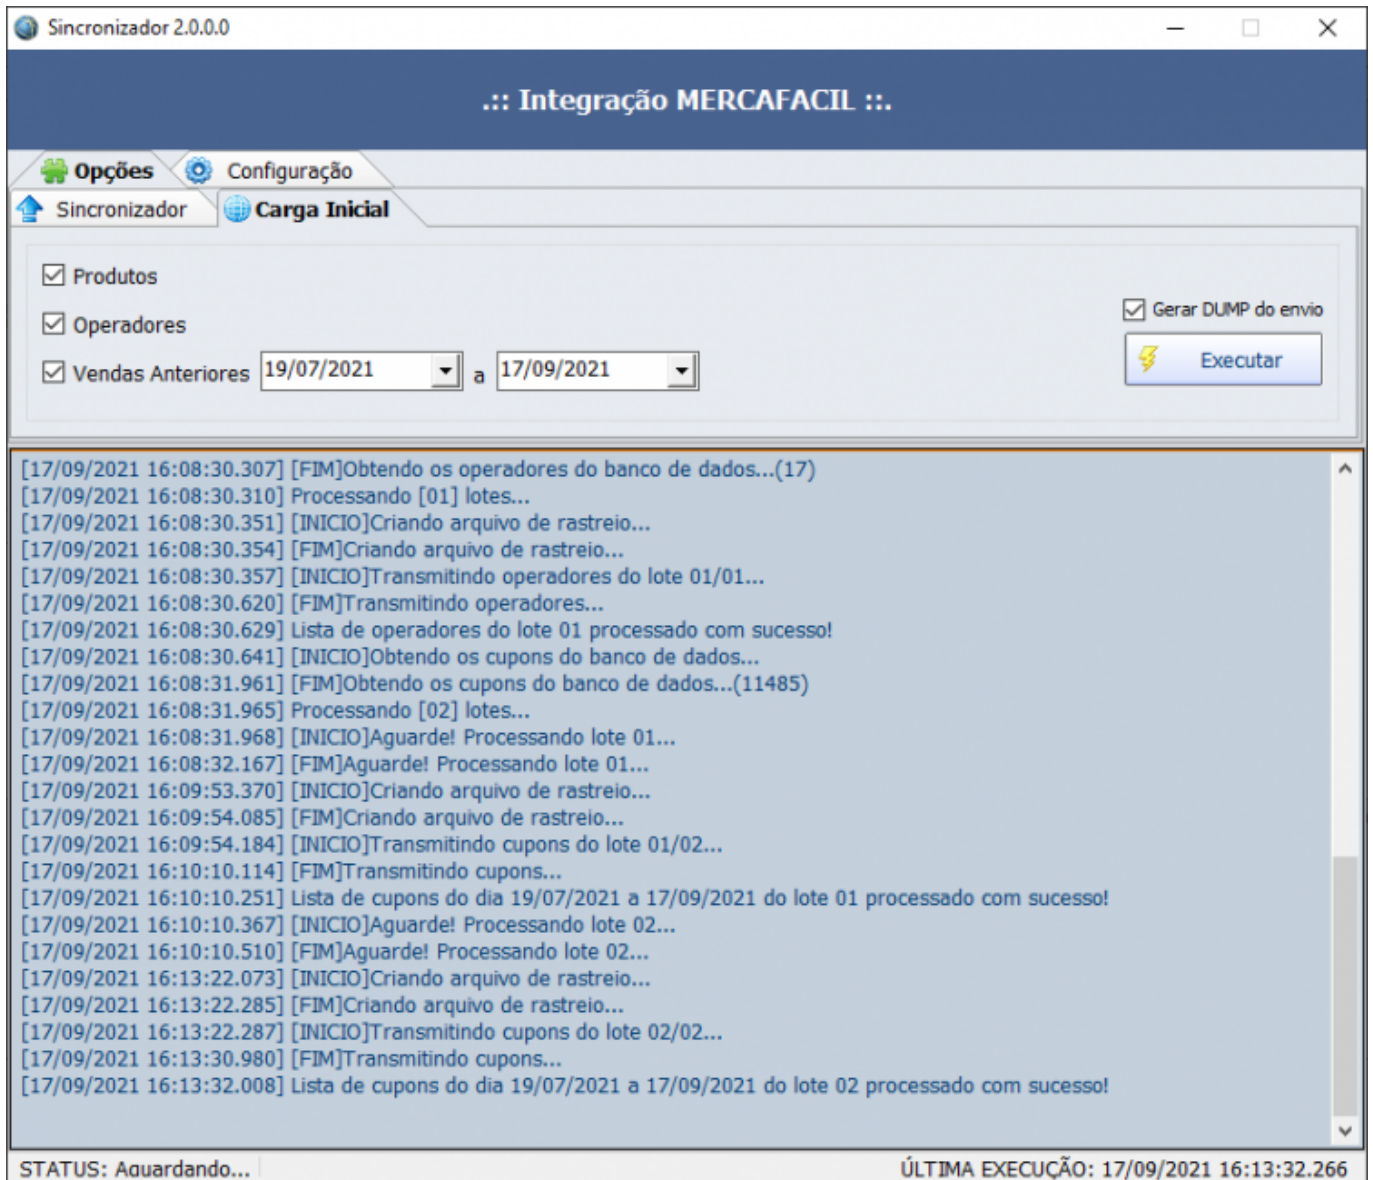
Sincronizador 2.0.0.0

.:: Integração MERCAFACIL ::.

Opções
Configuração
Sincronizador
Carga Inicial

Produtos
Operadores
Vendas Anteriores 19/07/2021 a 17/09/2021

Gerar DUMP do envio
Executar

[17/09/2021 16:08:30.307] [FIM]Obtendo os operadores do banco de dados...(17)
[17/09/2021 16:08:30.310] Processando [01] lotes...
[17/09/2021 16:08:30.351] [INICIO]Criando arquivo de rastreio...
[17/09/2021 16:08:30.354] [FIM]Criando arquivo de rastreio...
[17/09/2021 16:08:30.357] [INICIO]Transmitindo operadores do lote 01/01...
[17/09/2021 16:08:30.620] [FIM]Transmitindo operadores...
[17/09/2021 16:08:30.629] Lista de operadores do lote 01 processado com sucesso!
[17/09/2021 16:08:30.641] [INICIO]Obtendo os cupons do banco de dados...
[17/09/2021 16:08:31.961] [FIM]Obtendo os cupons do banco de dados...(11485)
[17/09/2021 16:08:31.965] Processando [02] lotes...
[17/09/2021 16:08:31.968] [INICIO]Aguarde! Processando lote 01...
[17/09/2021 16:08:32.167] [FIM]Aguarde! Processando lote 01...
[17/09/2021 16:09:53.370] [INICIO]Criando arquivo de rastreio...
[17/09/2021 16:09:54.085] [FIM]Criando arquivo de rastreio...
[17/09/2021 16:09:54.184] [INICIO]Transmitindo cupons do lote 01/02...
[17/09/2021 16:10:10.114] [FIM]Transmitindo cupons...
[17/09/2021 16:10:10.251] Lista de cupons do dia 19/07/2021 a 17/09/2021 do lote 01 processado com sucesso!
[17/09/2021 16:10:10.367] [INICIO]Aguarde! Processando lote 02...
[17/09/2021 16:10:10.510] [FIM]Aguarde! Processando lote 02...
[17/09/2021 16:13:22.073] [INICIO]Criando arquivo de rastreio...
[17/09/2021 16:13:22.285] [FIM]Criando arquivo de rastreio...
[17/09/2021 16:13:22.287] [INICIO]Transmitindo cupons do lote 02/02...
[17/09/2021 16:13:30.980] [FIM]Transmitindo cupons...
[17/09/2021 16:13:32.008] Lista de cupons do dia 19/07/2021 a 17/09/2021 do lote 02 processado com sucesso!

STATUS: Aguardando...
ÚLTIMA EXECUÇÃO: 17/09/2021 16:13:32.266